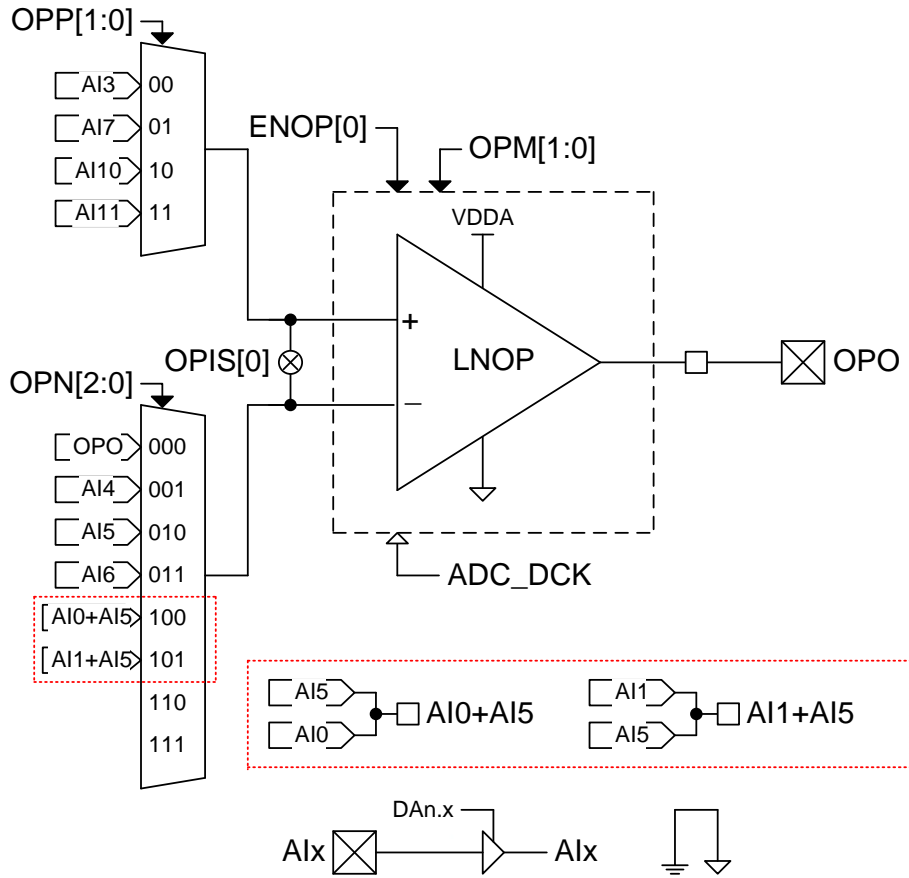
OPP[1:0]

AI3 00
AI7 01
AI10 10
AI11 11

ENOP[0]
OPM[1:0]

VDDA

+
LNOP
–

OPIS[0]

OPO

OPN[2:0]

OPO 000
AI4 001
AI5 010
AI6 011
AI0+AI5 100
AI1+AI5 101
110
111

ADC_DCK

AI5
AI0
AI0+AI5

AI1
AI5
AI1+AI5

DAn.x
AIx
AIx